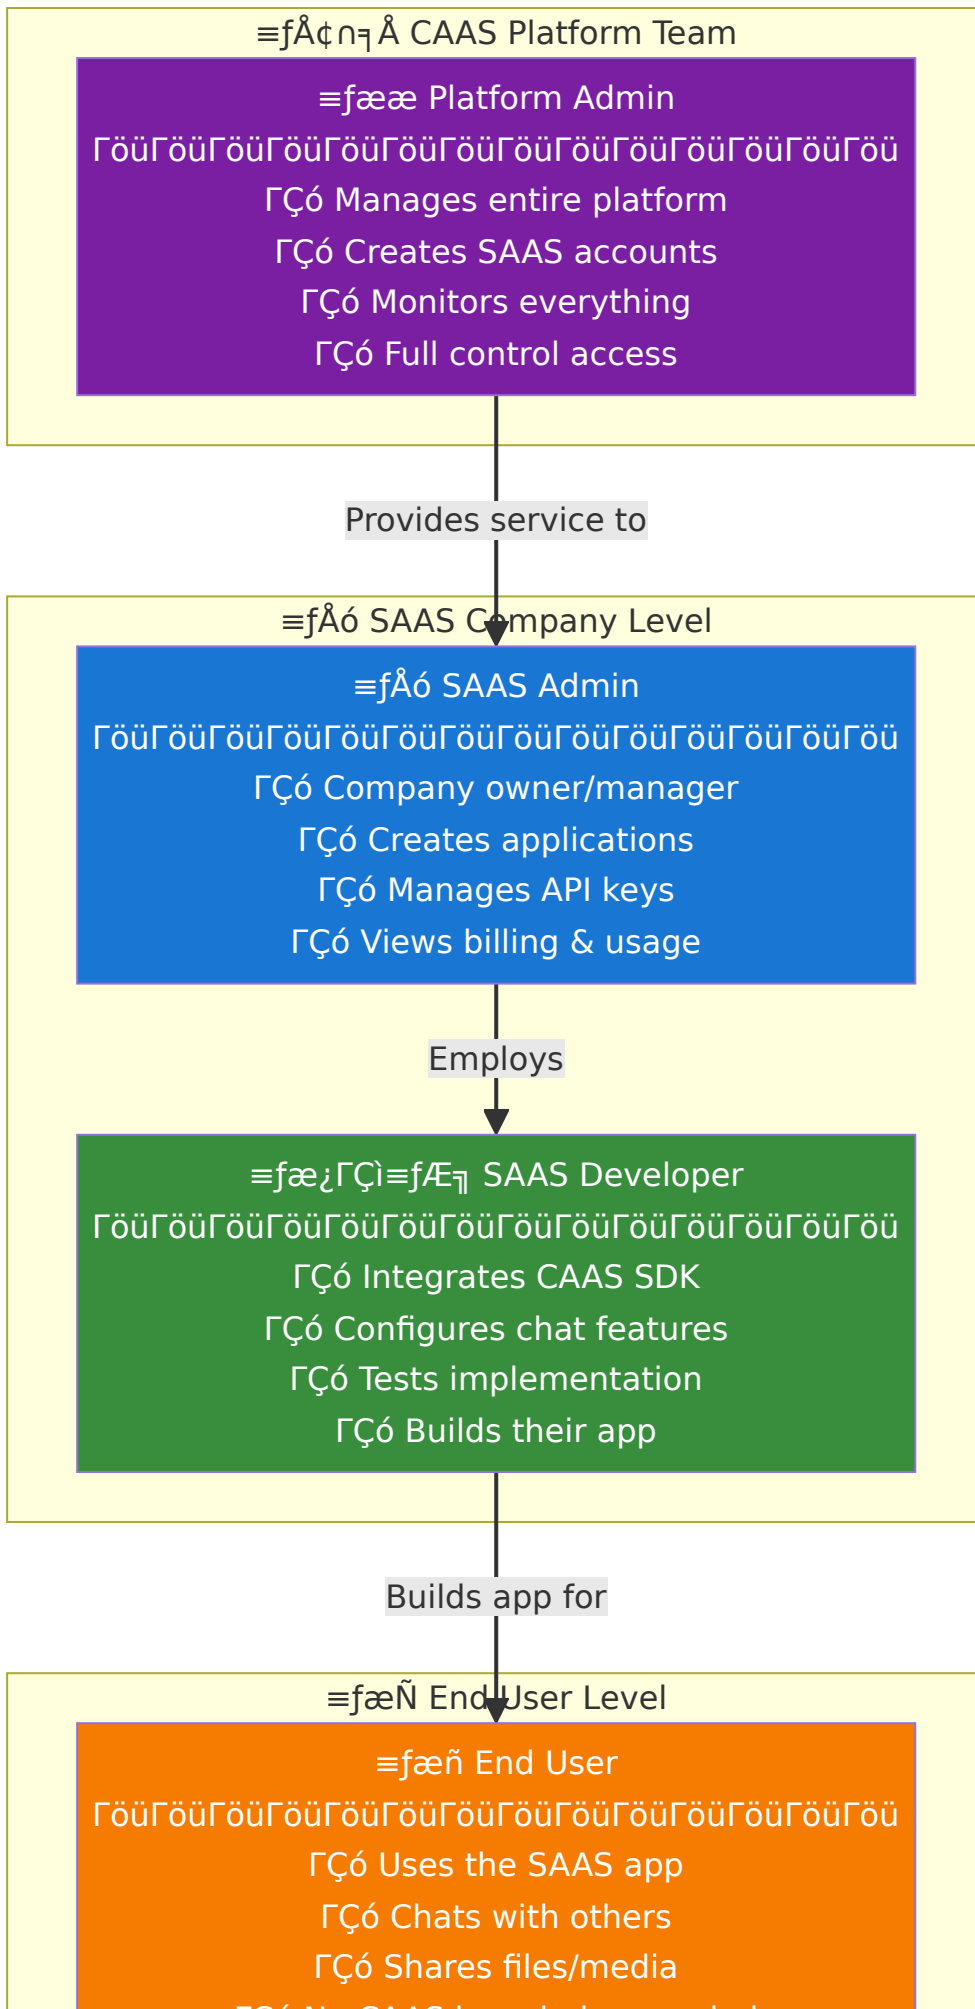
≡ƒÅ¢∩╕Å CAAS Platform Team

≡ƒææ Platform Admin
ΓöüΓöüΓöüΓöüΓöüΓöüΓöüΓöüΓöüΓöüΓöüΓöüΓöüΓöü
ΓÇó Manages entire platform
ΓÇó Creates SAAS accounts
ΓÇó Monitors everything
ΓÇó Full control access

Provides service to

≡ƒÅó SAAS Company Level

≡ƒÅó SAAS Admin
ΓöüΓöüΓöüΓöüΓöüΓöüΓöüΓöüΓöüΓöüΓöüΓöüΓöüΓöü
ΓÇó Company owner/manager
ΓÇó Creates applications
ΓÇó Manages API keys
ΓÇó Views billing & usage

Employs

≡ƒæ¿ΓÇì≡ƒÆ╗ SAAS Developer
ΓöüΓöüΓöüΓöüΓöüΓöüΓöüΓöüΓöüΓöüΓöüΓöüΓöüΓöü
ΓÇó Integrates CAAS SDK
ΓÇó Configures chat features
ΓÇó Tests implementation
ΓÇó Builds their app

Builds app for

≡ƒæÑ End User Level

≡ƒæñ End User
ΓöüΓöüΓöüΓöüΓöüΓöüΓöüΓöüΓöüΓöüΓöüΓöüΓöüΓöü
ΓÇó Uses the SAAS app
ΓÇó Chats with others
ΓÇó Shares files/media
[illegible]